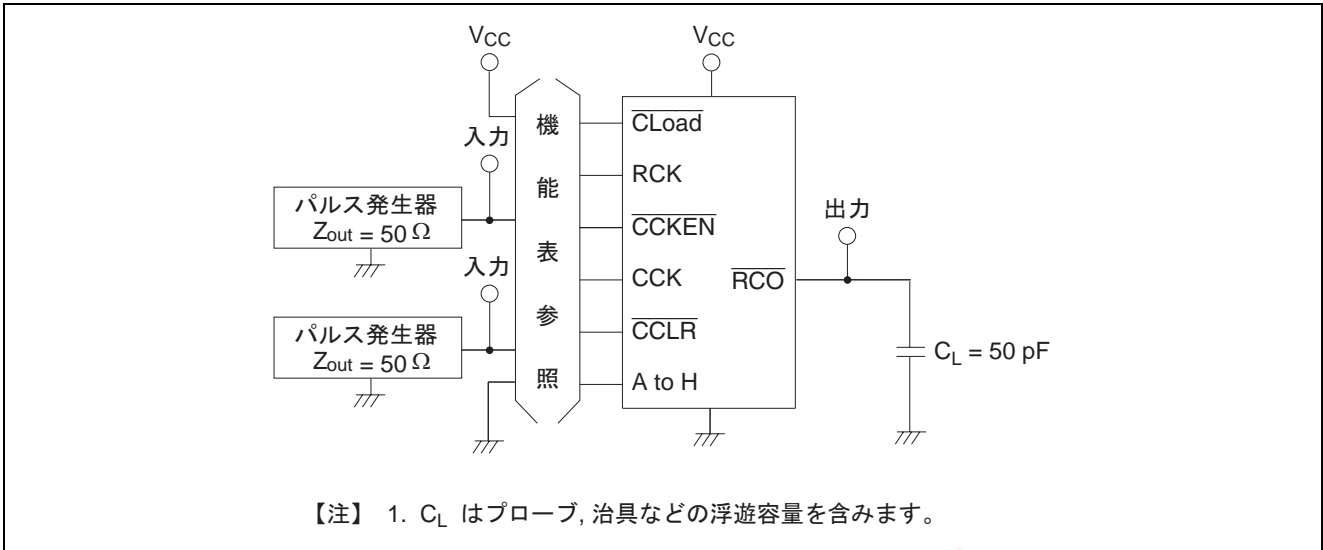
$V_{CC}$

$V_{CC}$

入力

パルス発生器
$Z_{out} = 50\,\Omega$

入力

パルス発生器
$Z_{out} = 50\,\Omega$

機
能
表
参
照

$\overline{CLoad}$

RCK

$\overline{CCKEN}$

CCK

$\overline{CCLR}$

A to H

$\overline{RCO}$

出力

$C_L = 50$ pF

【注】 1. $C_L$ はプローブ, 治具などの浮遊容量を含みます。